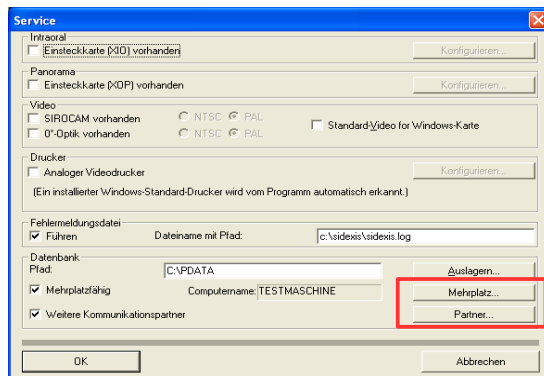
Service

Intraoral
Einsteckkarte (XIO) vorhanden
Konfigurieren...

Panorama
Einsteckkarte (XOP) vorhanden
Konfigurieren...

Video
SIROCAM vorhanden
NTSC PAL
0°-Optik vorhanden
NTSC PAL
Standard-Video for Windows-Karte

Drucker
Analoger Videodrucker
Konfigurieren...
(Ein installierter Windows-Standard-Drucker wird vom Programm automatisch erkannt.)

Fehlermeldungsdatei
Führen
Dateiname mit Pfad:
c:\sidexis\sidexis.log

Datenbank
Pfad:
C:\PDATA
Auslagern...
Mehrplatzfähig
Computername: TESTMASCHINE
Mehrplatz...
Weitere Kommunikationspartner
Partner...

OK
Abbrechen